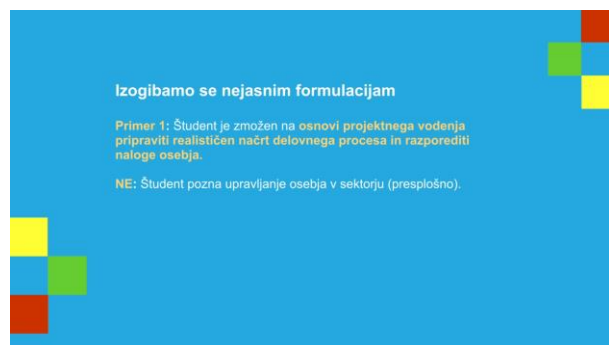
Izogibamo se nejasnim formulacijam

Primer 1: Študent je zmožen na osnovi projektnega vodenja pripraviti realističen načrt delovnega procesa in razporediti naloge osebja.

NE: Študent pozna upravljanje osebja v sektorju (presplošno).